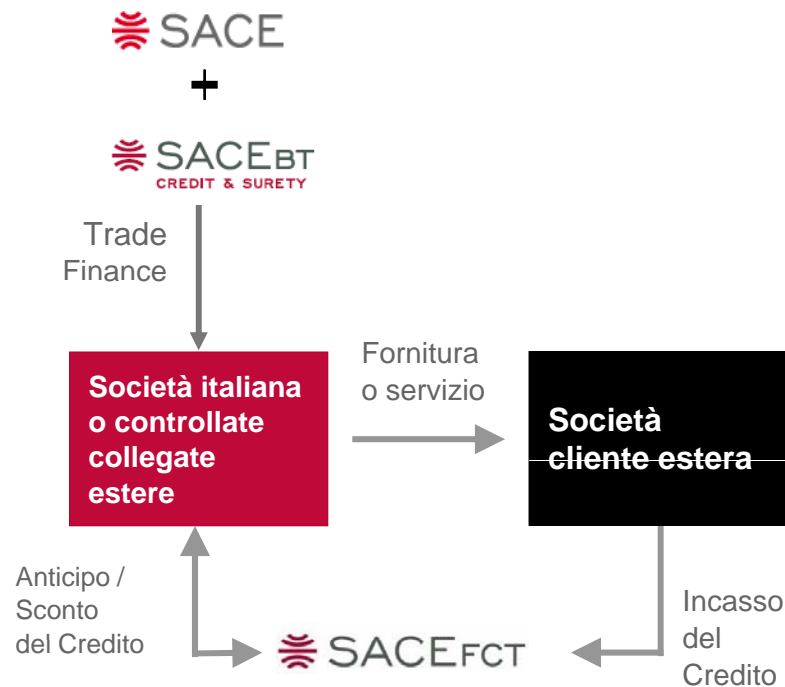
SACE

+

SACEBT
CREDIT & SURETY

Trade Finance

Società italiana o controllate collegate estere

Fornitura o servizio

Società cliente estera

Anticipo / Sconto del Credito

SACEFCT

Incasso del Credito